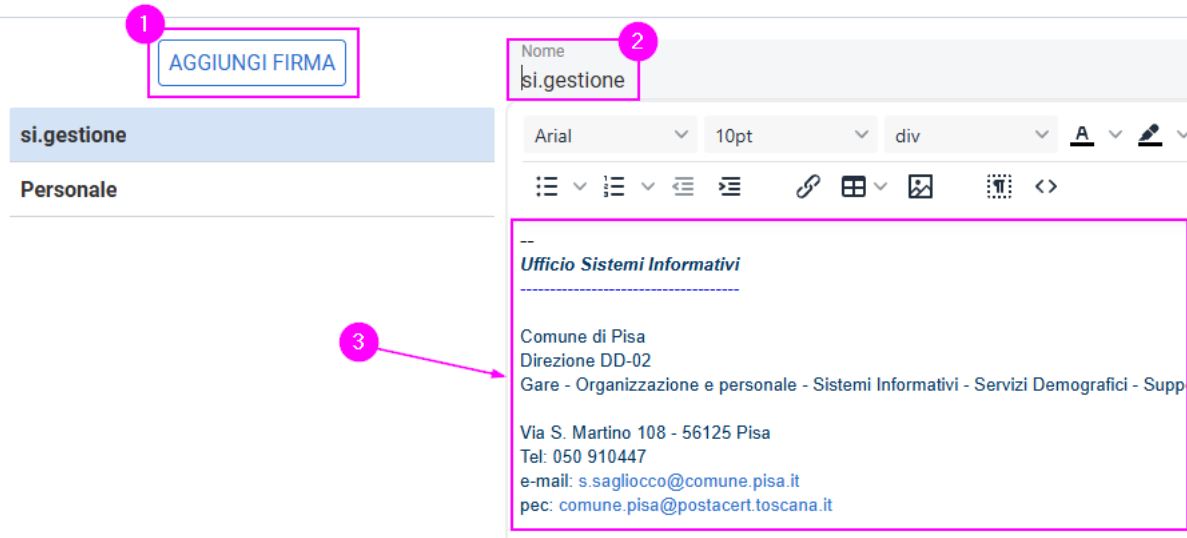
1

AGGIUNGI FIRMA

2

Nome
si.gestione

si.gestione

Personale

Arial
10pt
div
A

--
*Ufficio Sistemi Informativi*
-------------------------------------

3

Comune di Pisa
Direzione DD-02
Gare - Organizzazione e personale - Sistemi Informativi - Servizi Demografici - Supp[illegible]

Via S. Martino 108 - 56125 Pisa
Tel: 050 910447
e-mail: s.sagliocco@comune.pisa.it
pec: comune.pisa@postacert.toscana.it